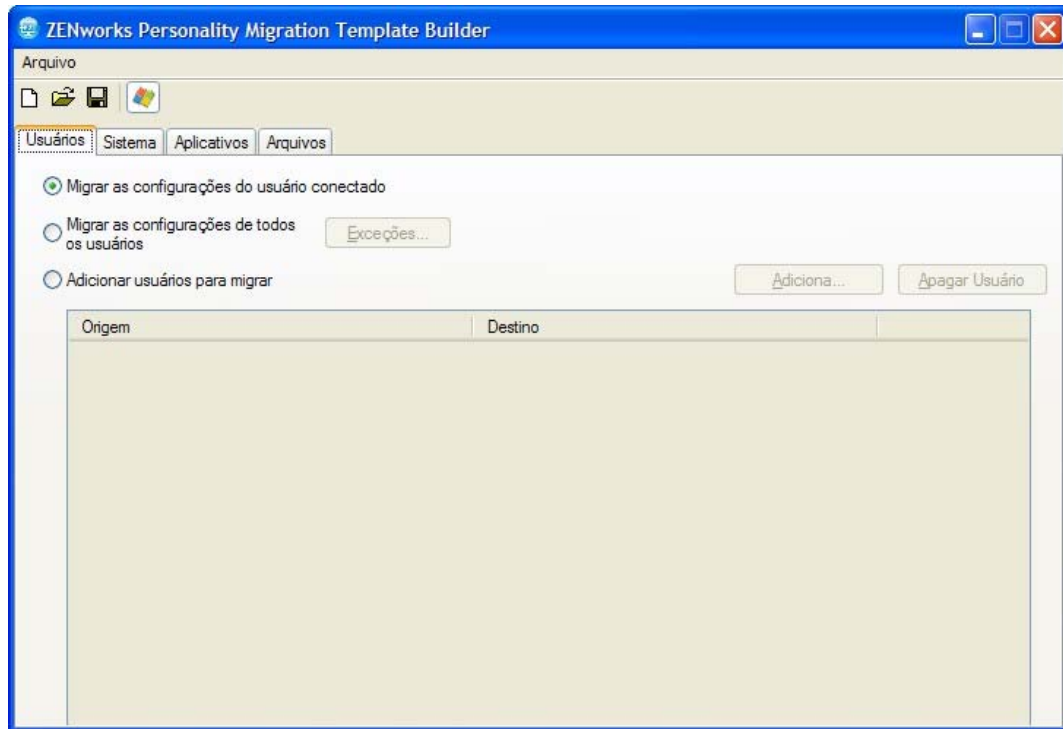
ZENworks Personality Migration Template Builder

Arquivo

Usuários | Sistema | Aplicativos | Arquivos

Migrar as configurações do usuário conectado

Migrar as configurações de todos os usuários

Exceções...

Adicionar usuários para migrar

Adiciona...

Apagar Usuário

| Origem | Destino |
|---|---|